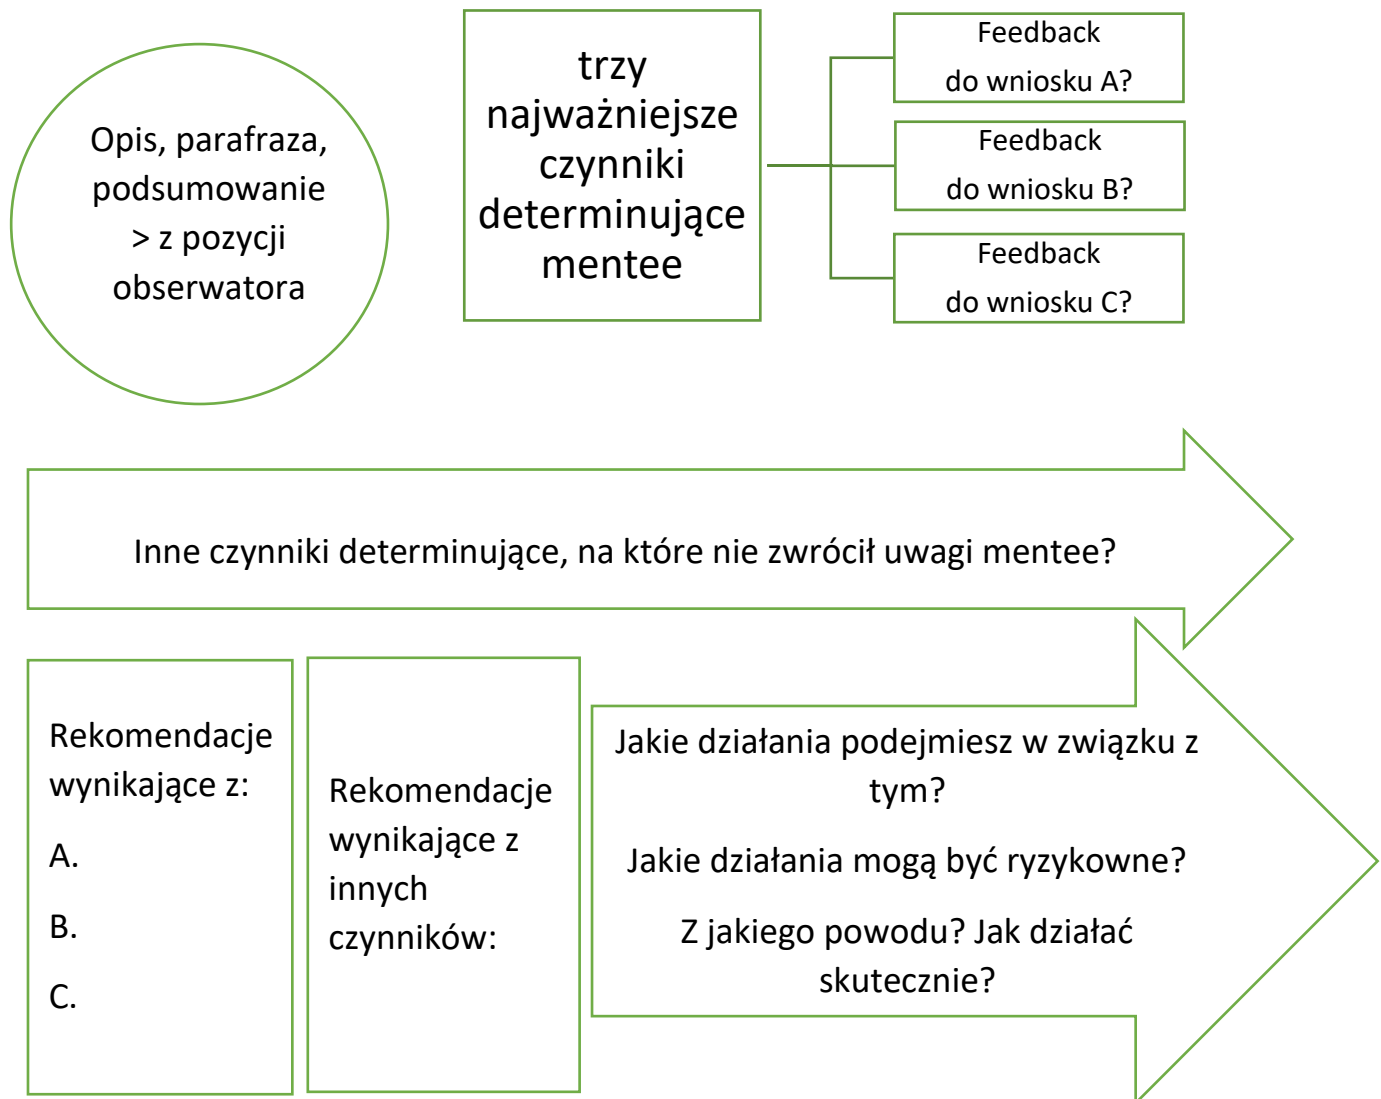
Opis, parafraza, podsumowanie > z pozycji obserwatora

trzy najważniejsze czynniki determinujące mentee

Feedback
do wniosku A?

Feedback
do wniosku B?

Feedback
do wniosku C?

Inne czynniki determinujące, na które nie zwrócił uwagi mentee?

Rekomendacje wynikające z:

A.

B.

C.

Rekomendacje wynikające z innych czynników:

Jakie działania podejmiesz w związku z tym?

Jakie działania mogą być ryzykowne?

Z jakiego powodu? Jak działać skutecznie?